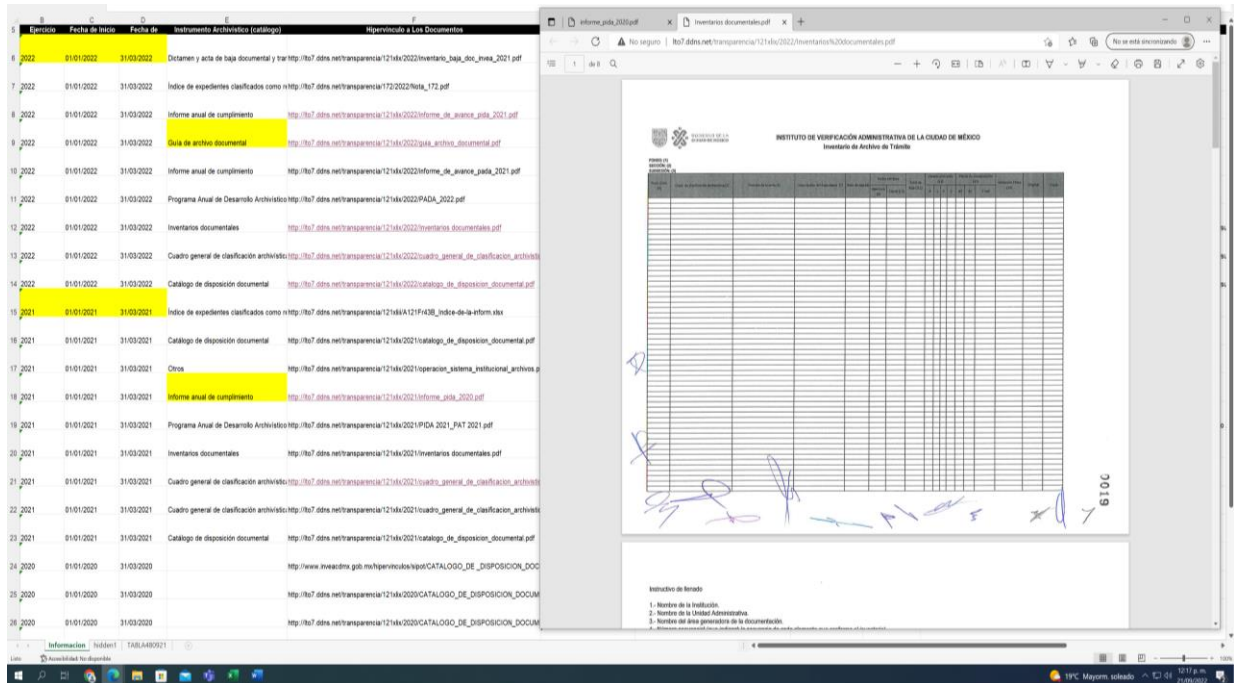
| | B | C | D | E | F |
|---|---|---|---|---|---|
| 5 | Ejercicio | Fecha de Inicio | Fecha de | Instrumento Archivístico (catálogo) | Hipervínculo a Los Documentos |
| 6 | 2022 | 01/01/2022 | 31/03/2022 | Dictamen y acta de baja documental y trar | http://lto7.ddns.net/transparencia/121xlix/2022/inventario_baja_doc_invea_2021.pdf |
| 7 | 2022 | 01/01/2022 | 31/03/2022 | Índice de expedientes clasificados como re | http://lto7.ddns.net/transparencia/172/2022/Nota_172.pdf |
| 8 | 2022 | 01/01/2022 | 31/03/2022 | Informe anual de cumplimiento | http://lto7.ddns.net/transparencia/121xlix/2022/informe_de_avance_pida_2021.pdf |
| 9 | 2022 | 01/01/2022 | 31/03/2022 | Guía de archivo documental | http://lto7.ddns.net/transparencia/121xlix/2022/guia_archivo_documental.pdf |
| 10 | 2022 | 01/01/2022 | 31/03/2022 | Informe anual de cumplimiento | http://lto7.ddns.net/transparencia/121xlix/2022/informe_de_avance_pada_2021.pdf |
| 11 | 2022 | 01/01/2022 | 31/03/2022 | Programa Anual de Desarrollo Archivístico | http://lto7.ddns.net/transparencia/121xlix/2022/PADA_2022.pdf |
| 12 | 2022 | 01/01/2022 | 31/03/2022 | Inventarios documentales | http://lto7.ddns.net/transparencia/121xlix/2022/inventarios documentales.pdf |
| 13 | 2022 | 01/01/2022 | 31/03/2022 | Cuadro general de clasificación archivístic | http://lto7.ddns.net/transparencia/121xlix/2022/cuadro_general_de_clasificacion_archivisti |
| 14 | 2022 | 01/01/2022 | 31/03/2022 | Catálogo de disposición documental | http://lto7.ddns.net/transparencia/121xlix/2022/catalogo_de_disposicion_documental.pdf |
| 15 | 2021 | 01/01/2021 | 31/03/2021 | Índice de expedientes clasificados como re | http://lto7.ddns.net/transparencia/121xlii/A121Fr43B_Indice-de-la-inform.xlsx |
| 16 | 2021 | 01/01/2021 | 31/03/2021 | Catálogo de disposición documental | http://lto7.ddns.net/transparencia/121xlix/2021/catalogo_de_disposicion_documental.pdf |
| 17 | 2021 | 01/01/2021 | 31/03/2021 | Otros | http://lto7.ddns.net/transparencia/121xlix/2021/operacion_sistema_institucional_archivos.p |
| 18 | 2021 | 01/01/2021 | 31/03/2021 | Informe anual de cumplimiento | http://lto7.ddns.net/transparencia/121xlix/2021/informe_pida_2020.pdf |
| 19 | 2021 | 01/01/2021 | 31/03/2021 | Programa Anual de Desarrollo Archivístico | http://lto7.ddns.net/transparencia/121xlix/2021/PIDA 2021_PAT 2021.pdf |
| 20 | 2021 | 01/01/2021 | 31/03/2021 | Inventarios documentales | http://lto7.ddns.net/transparencia/121xlix/2021/inventarios documentales.pdf |
| 21 | 2021 | 01/01/2021 | 31/03/2021 | Cuadro general de clasificación archivístic | http://lto7.ddns.net/transparencia/121xlix/2021/cuadro_general_de_clasificacion_archivisti |
| 22 | 2021 | 01/01/2021 | 31/03/2021 | Cuadro general de clasificación archivístic | http://lto7.ddns.net/transparencia/121xlix/2021/cuadro_general_de_clasificacion_archivisti |
| 23 | 2021 | 01/01/2021 | 31/03/2021 | Catálogo de disposición documental | http://lto7.ddns.net/transparencia/121xlix/2021/catalogo_de_disposicion_documental.pdf |
| 24 | 2020 | 01/01/2020 | 31/03/2020 | | http://www.inveacdmx.gob.mx/hipervinculos/sipot/CATALOGO_DE_DISPOSICION_DOC |
| 25 | 2020 | 01/01/2020 | 31/03/2020 | | http://lto7.ddns.net/transparencia/121xlix/2020/CATALOGO_DE_DISPOSICION_DOCUM |
| 26 | 2020 | 01/01/2020 | 31/03/2020 | | http://lto7.ddns.net/transparencia/121xlix/2020/CATALOGO_DE_DISPOSICION_DOCUM |

Informacion | hidden1 | TABLA480921

Listo | Accesibilidad: No disponible

informe_pida_2020.pdf | Inventarios documentales.pdf

No seguro | lto7.ddns.net/transparencia/121xlix/2022/Inventarios%20documentales.pdf

No se está sincronizando

1 de 8

INSTITUTO DE VERIFICACIÓN ADMINISTRATIVA DE LA CIUDAD DE MÉXICO
Inventario de Archivo de Trámite

0019

Instructivo de llenado

1.- Nombre de la Institución.
2.- Nombre de la Unidad Administrativa.
3.- Nombre del área generadora de la documentación.

19°C Mayorm. soleado

12:17 p. m.
25/09/2022